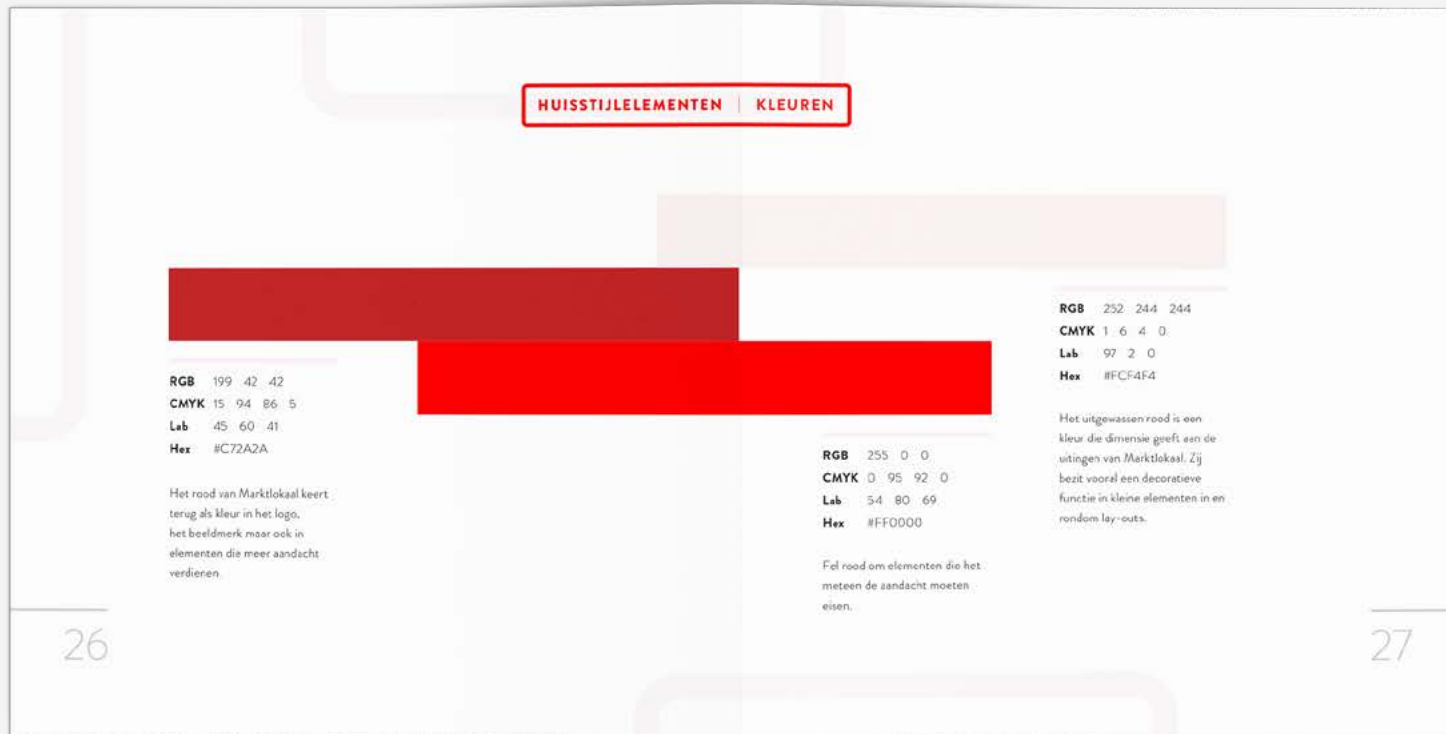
HUISSTIJLELEMENTEN | KLEUREN

RGB 199 42 42
CMYK 15 94 86 5
Lab 45 60 41
Hex #C72A2A

Het rood van Marktlokaal keert terug als kleur in het logo, het beeldmerk maar ook in elementen die meer aandacht verdienen

RGB 255 0 0
CMYK 0 95 92 0
Lab 54 80 69
Hex #FF0000

Fel rood om elementen die het meteen de aandacht moeten eisen.

RGB 252 244 244
CMYK 1 6 4 0
Lab 97 2 0
Hex #FCF4F4

Het uitgewassen rood is een kleur die dimensie geeft aan de uitingen van Marktlokaal. Zij bezit vooral een decoratieve functie in kleine elementen in en rondom lay-outs.

26

27